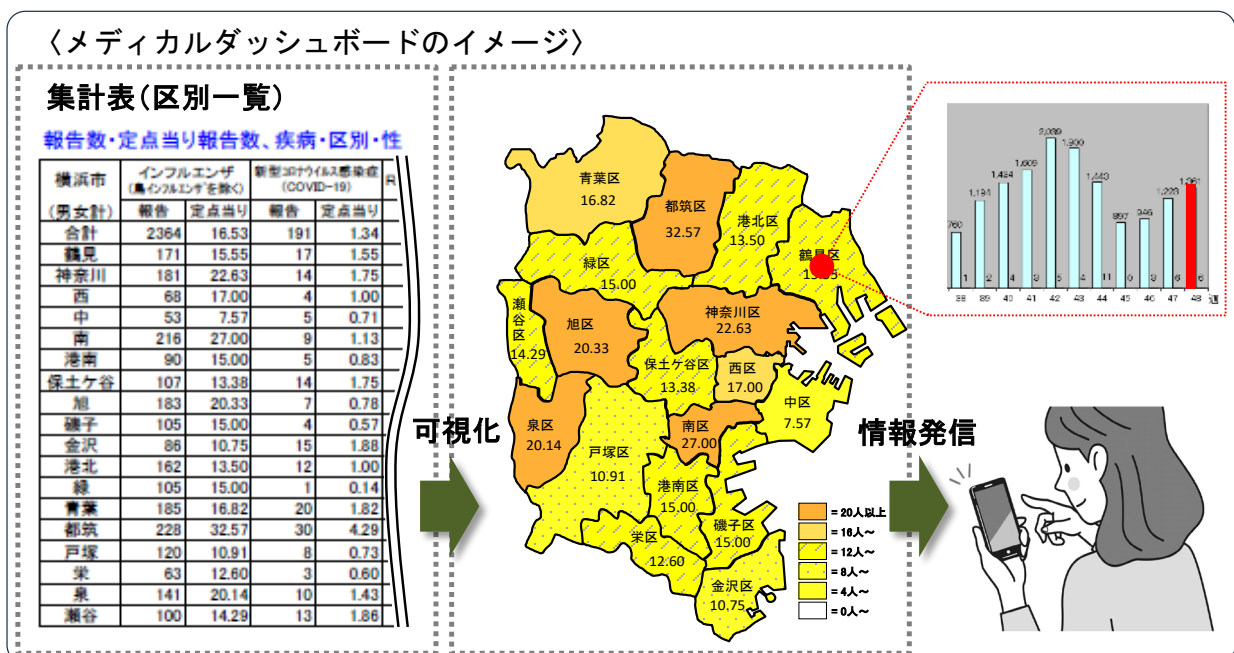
〈メディカルダッシュボードのイメージ〉

集計表(区別一覧)

報告数・定点当り報告数、疾病・区別・性

| 横浜市 | インフルエンザ (鳥インフルエンザを除く) | | 新型コロナウイルス感染症 (COVID-19) | |
|---|---|---|---|---|
| (男女計) | 報告 | 定点当り | 報告 | 定点当り |
| 合計 | 2364 | 16.53 | 191 | 1.34 |
| 鶴見 | 171 | 15.55 | 17 | 1.55 |
| 神奈川 | 181 | 22.63 | 14 | 1.75 |
| 西 | 68 | 17.00 | 4 | 1.00 |
| 中 | 53 | 7.57 | 5 | 0.71 |
| 南 | 216 | 27.00 | 9 | 1.13 |
| 港南 | 90 | 15.00 | 5 | 0.83 |
| 保土ケ谷 | 107 | 13.38 | 14 | 1.75 |
| 旭 | 183 | 20.33 | 7 | 0.78 |
| 磯子 | 105 | 15.00 | 4 | 0.57 |
| 金沢 | 86 | 10.75 | 15 | 1.88 |
| 港北 | 162 | 13.50 | 12 | 1.00 |
| 緑 | 105 | 15.00 | 1 | 0.14 |
| 青葉 | 185 | 16.82 | 20 | 1.82 |
| 都筑 | 228 | 32.57 | 30 | 4.29 |
| 戸塚 | 120 | 10.91 | 8 | 0.73 |
| 栄 | 63 | 12.60 | 3 | 0.60 |
| 泉 | 141 | 20.14 | 10 | 1.43 |
| 瀬谷 | 100 | 14.29 | 13 | 1.86 |

可視化

青葉区 16.82
都筑区 32.57
港北区 13.50
鶴見区 15.55
緑区 15.00
瀬谷区 14.29
旭区 20.33
神奈川区 22.63
保土ケ谷区 13.38
西区 17.00
中区 7.57
泉区 20.14
戸塚区 10.91
南区 27.00
港南区 15.00
磯子区 15.00
栄区 12.60
金沢区 10.75

= 20人以上
= 16人～
= 12人～
= 8人～
= 4人～
= 0人～

760 1,194 1,424 1,609 2,089 1,900 1,443 897 946 1,228 1,361
1 2 4 8 5 4 11 6 9 6 6
38 39 40 41 42 43 44 45 46 47 48 週

情報発信